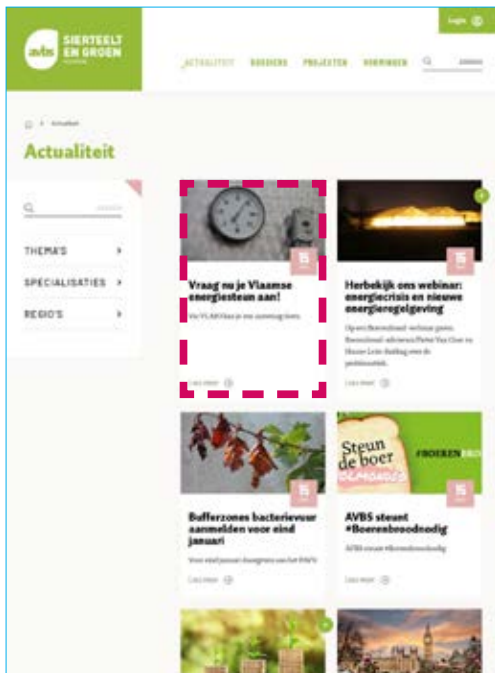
avbs SIERTEELT EN GROEN

Login

ACTUALITEIT DOSSIERS PROJECTEN VORMINGEN

Actualiteit

Actualiteit

THEMA'S

SPECIALISATIES

REGIO'S

Vraag nu je Vlaamse energiesteun aan!

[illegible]

Lees meer

Herbekijk ons webinar: energiecrisis en nieuwe energieregelgeving

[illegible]

Lees meer

Bufferzones bacterievuur aanmelden voor eind januari

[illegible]

Lees meer

Steun de boer

#BOEREN

AVBS steunt #Boerenbroodnodig

AVBS steunt #Boerenbroodnodig

Lees meer